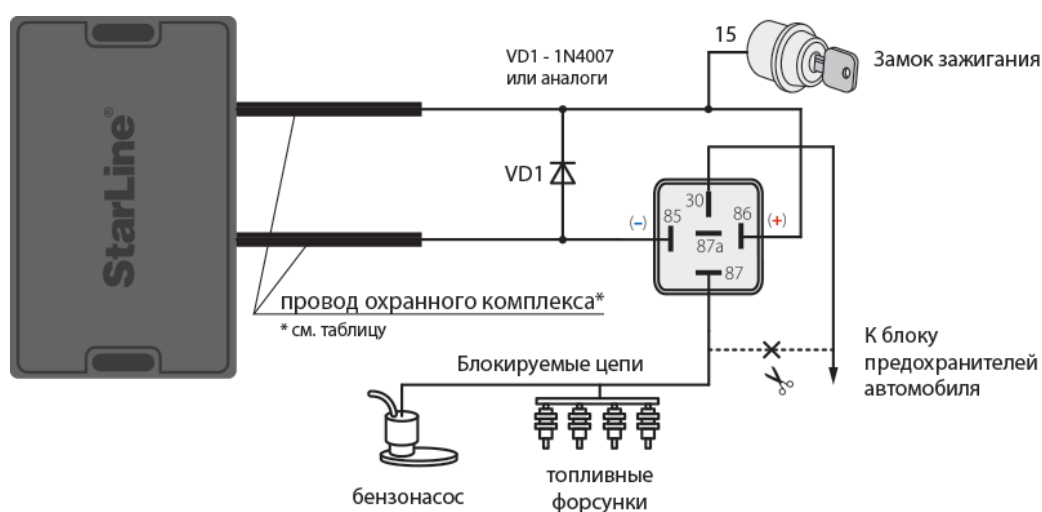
StarLine®

VD1 - 1N4007
или аналоги

15

Замок зажигания

VD1

30

(–) 85

86 (+)

87a

87

провод охранного комплекса*

* см. таблицу

Блокируемые цепи

К блоку предохранителей автомобиля

бензонасос

топливные форсунки